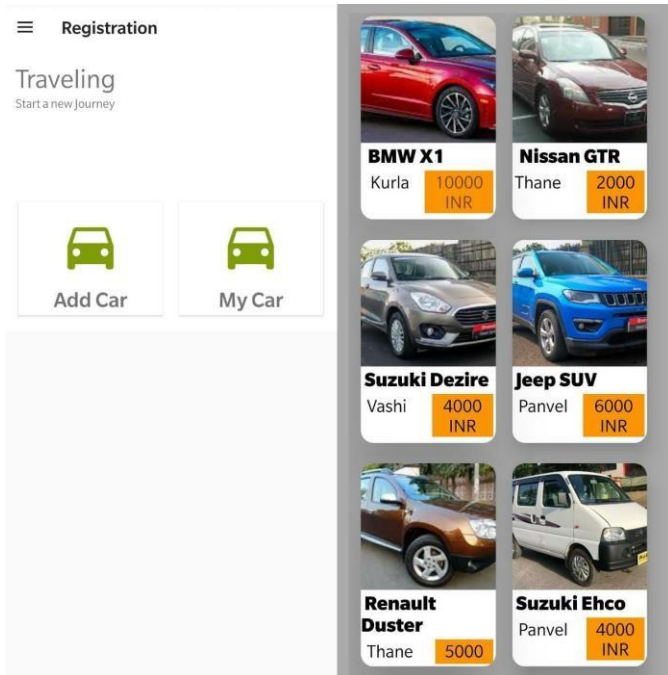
Registration

Traveling
Start a new Journey

Add Car

My Car

BMW X1
Kurla
10000 INR

Nissan GTR
Thane
2000 INR

Suzuki Dezire
Vashi
4000 INR

Jeep SUV
Panvel
6000 INR

Renault Duster
Thane
5000

Suzuki Ehco
Panvel
4000 INR